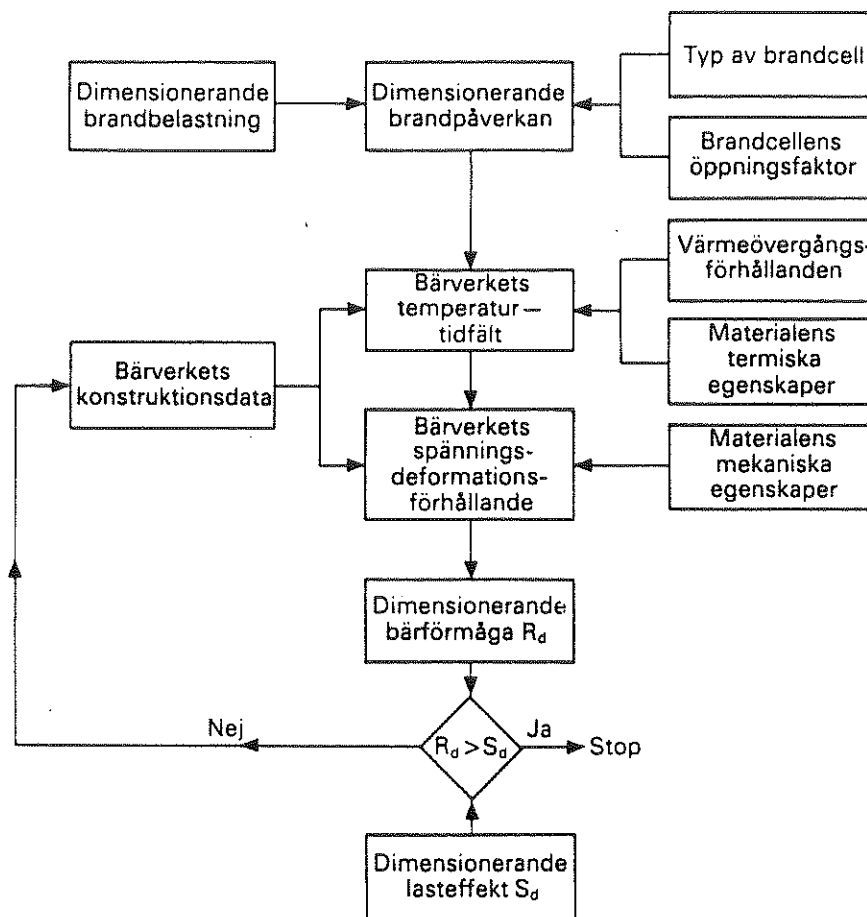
Dimensionerande brandbelastning

Dimensionerande brandpåverkan

Typ av brandcell

Brandcellens öppningsfaktor

Värmeövergångsförhållanden

Bärverkets temperatur-tidfält

Materialens termiska egenskaper

Bärverkets konstruktionsdata

Bärverkets spännings-deformationsförhållande

Materialens mekaniska egenskaper

Dimensionerande bärförmåga $R_d$

Nej

$R_d > S_d$

Ja

Stop

Dimensionerande lasteffekt $S_d$